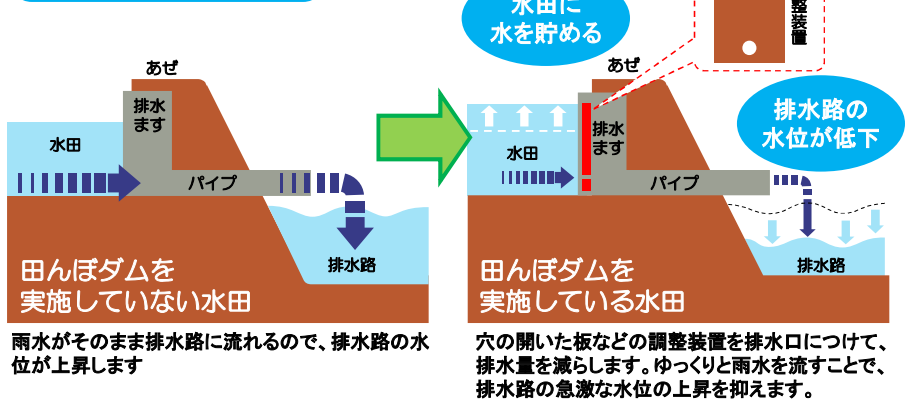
あぜ

排水ます

水田

パイプ

排水路

田んぼダムを実施していない水田

雨水がそのまま排水路に流れるので、排水路の水位が上昇します

水田に水を貯める

整装置

あぜ

排水路の水位が低下

排水ます

水田

パイプ

排水路

田んぼダムを実施している水田

穴の開いた板などの調整装置を排水口につけて、排水量を減らします。ゆっくりと雨水を流すことで、排水路の急激な水位の上昇を抑えます。